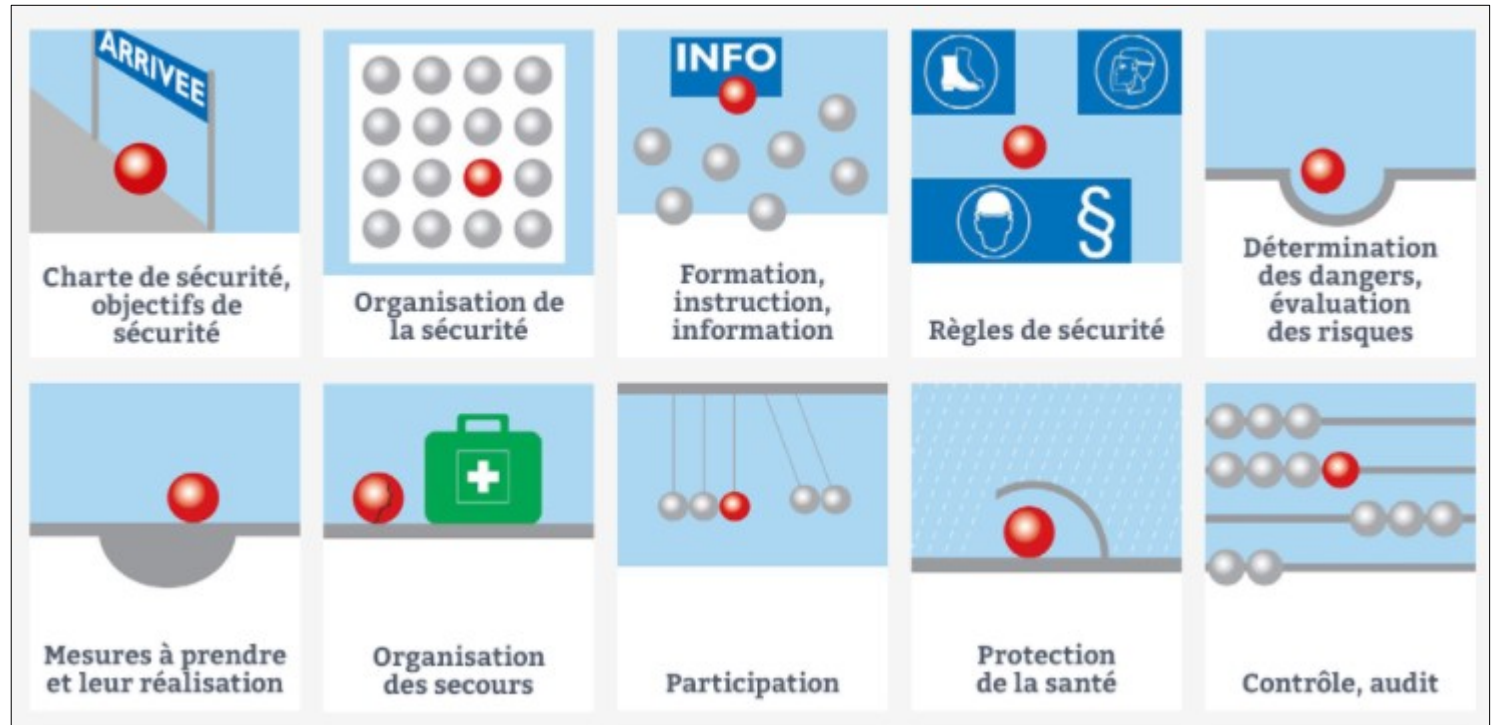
ARRIVEE

Charte de sécurité, objectifs de sécurité

Organisation de la sécurité

INFO

Formation, instruction, information

§

Règles de sécurité

Détermination des dangers, évaluation des risques

Mesures à prendre et leur réalisation

Organisation des secours

Participation

Protection de la santé

Contrôle, audit